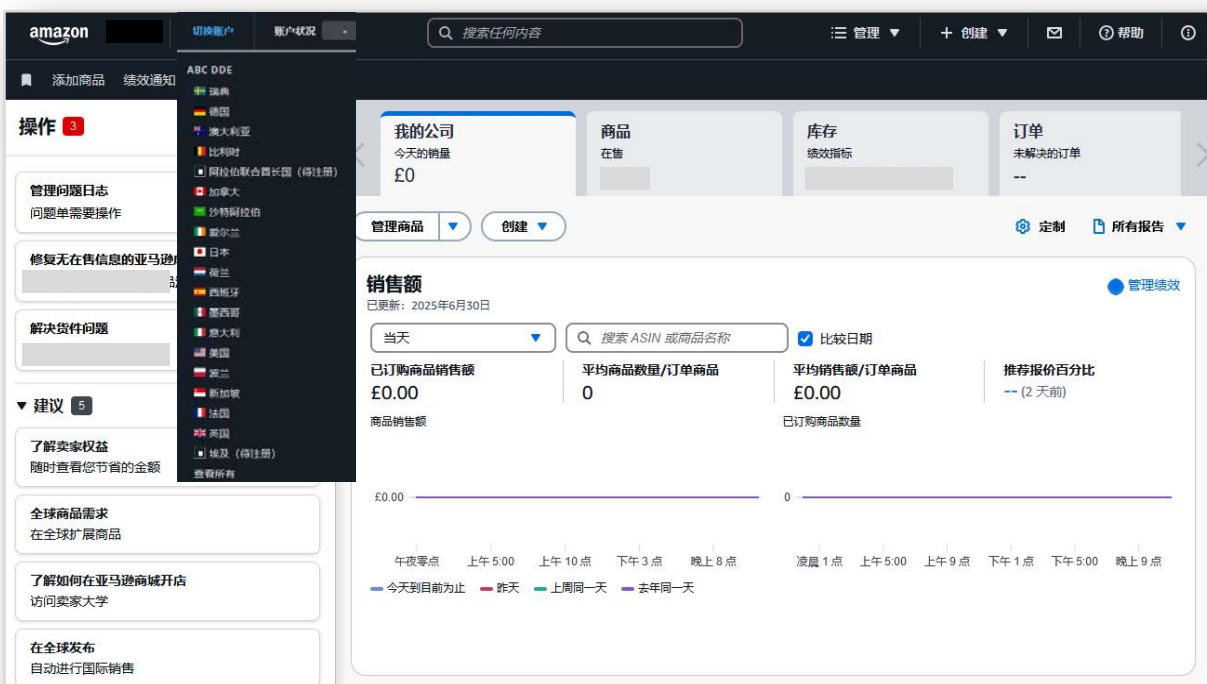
amazon
切换账户
账户状况
搜索任何内容
管理
+ 创建
帮助

添加商品 绩效通知

ABC DDE
瑞典
德国
澳大利亚
比利时
阿拉伯联合酋长国（待注册）
加拿大
沙特阿拉伯
爱尔兰
日本
荷兰
西班牙
墨西哥
意大利
美国
波兰
新加坡
法国
英国
埃及（待注册）
查看所有

操作 3

管理问题日志
问题单需要操作

修复无在售信息的亚马逊

解决货件问题

建议 5

了解卖家权益
随时查看您节省的金额

全球商品需求
在全球扩展商品

了解如何在亚马逊商城开店
访问卖家大学

在全球发布
自动进行国际销售

我的公司
今天的销量
£0

商品
在售

库存
绩效指标

订单
未解决的订单
--

管理商品
创建
定制
所有报告

销售额
已更新：2025年6月30日
管理绩效

当天
搜索 ASIN 或商品名称
比较日期

已订购商品销售额
£0.00
平均商品数量/订单商品
0
平均销售额/订单商品
£0.00
推荐报价百分比
-- (2 天前)

商品销售额
已订购商品数量

£0.00
0

午夜零点 上午 5:00 上午 10 点 下午 3 点 晚上 8 点
凌晨 1 点 上午5:00 上午 9 点 下午 1 点 下午 5:00 晚上 9 点

今天到目前为止 昨天 上周同一天 去年同一天